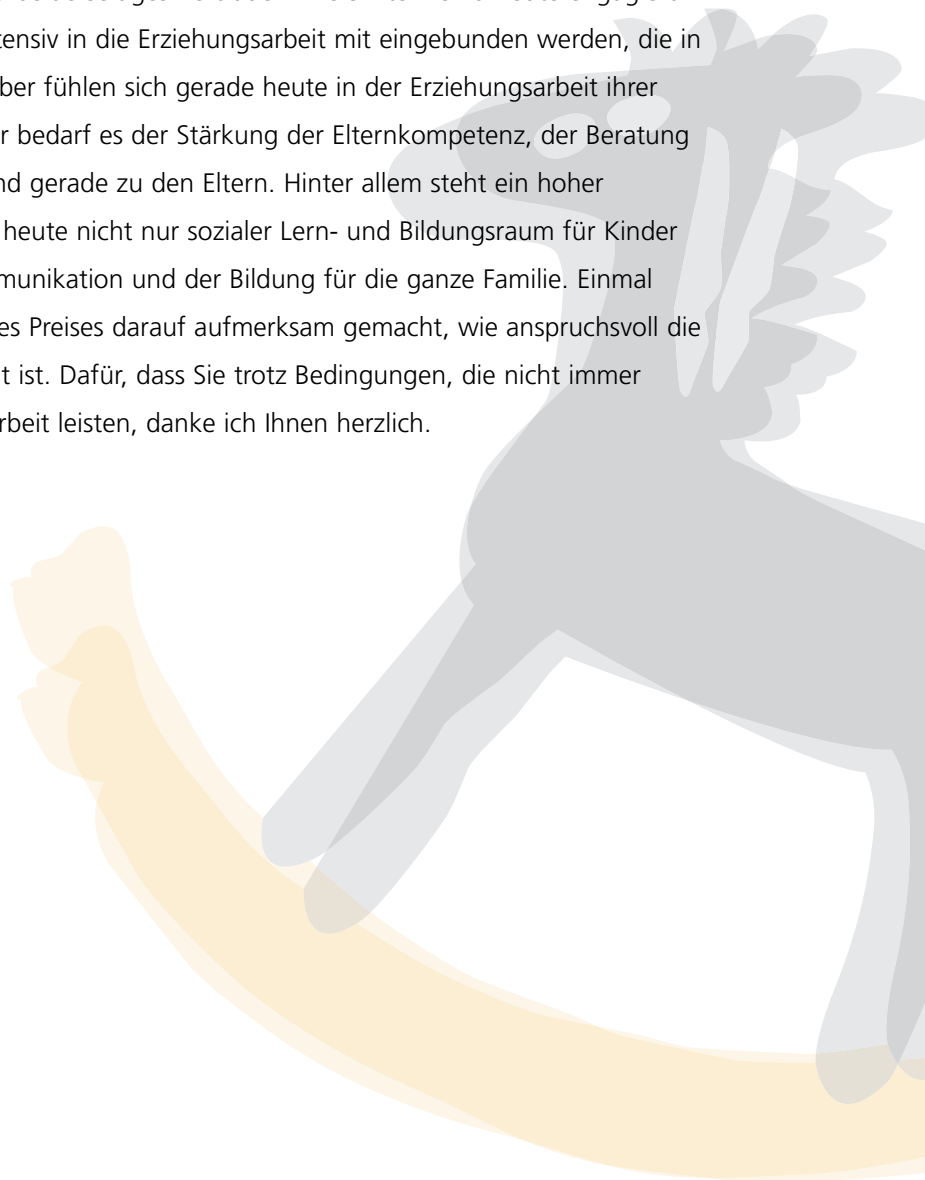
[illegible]
tensiv in die Erziehungsarbeit mit eingebunden werden, die in
ber fühlen sich gerade heute in der Erziehungsarbeit ihrer
r bedarf es der Stärkung der Elternkompetenz, der Beratung
nd gerade zu den Eltern. Hinter allem steht ein hoher
heute nicht nur sozialer Lern- und Bildungsraum für Kinder
munikation und der Bildung für die ganze Familie. Einmal
es Preises darauf aufmerksam gemacht, wie anspruchsvoll die
t ist. Dafür, dass Sie trotz Bedingungen, die nicht immer
rbeit leisten, danke ich Ihnen herzlich.